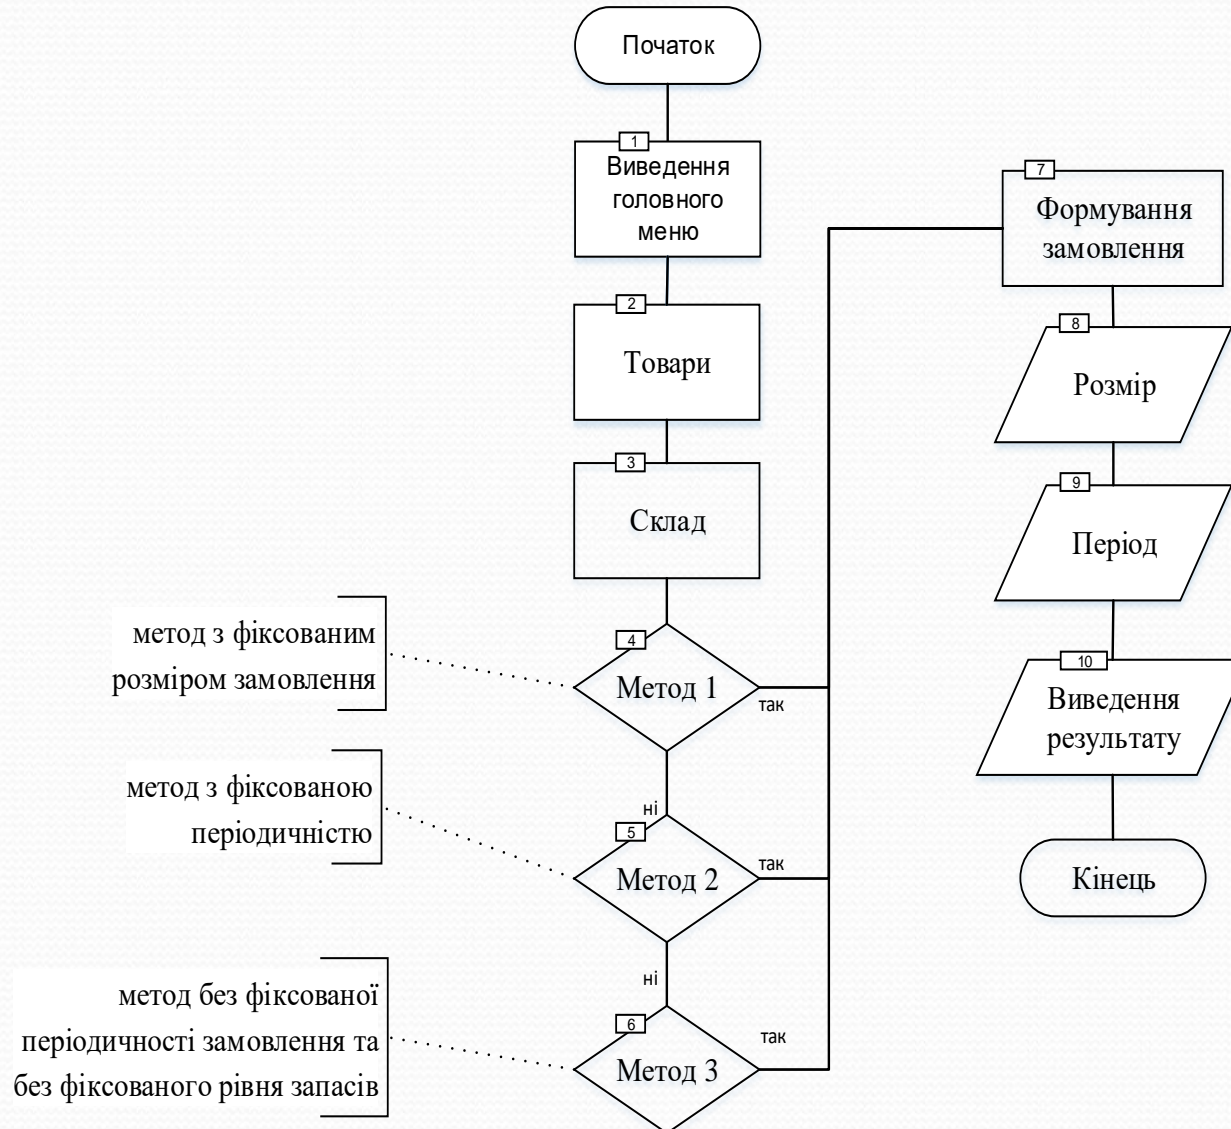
Початок

1
Виведення головного меню

2
Товари

3
Склад

метод з фіксованим розміром замовлення

4
Метод 1

так

ні

метод з фіксованою періодичністю

5
Метод 2

так

ні

метод без фіксованої періодичності замовлення та без фіксованого рівня запасів

6
Метод 3

так

7
Формування замовлення

8
Розмір

9
Період

10
Виведення результату

Кінець